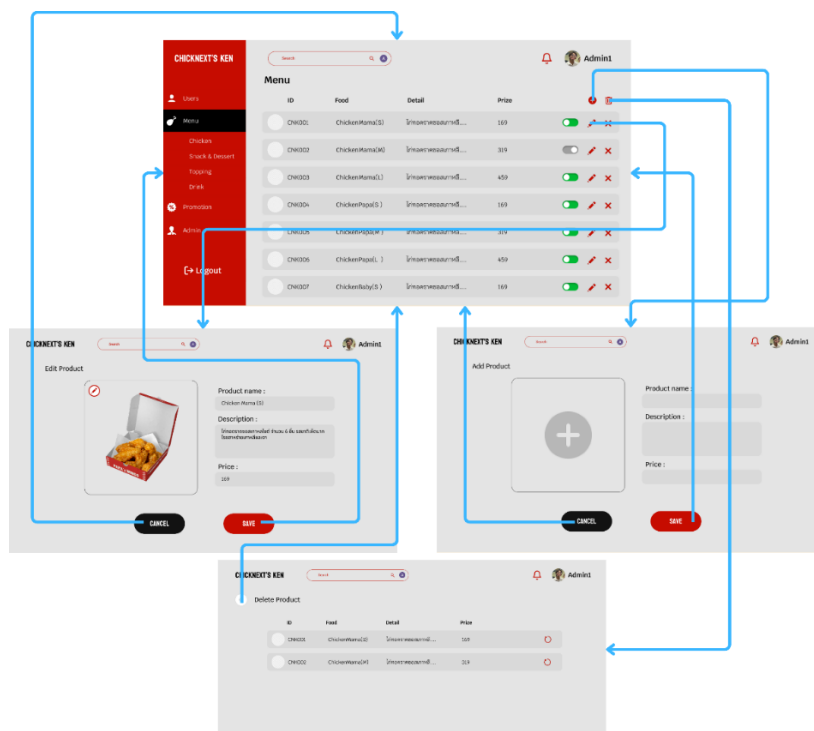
CHICKNEXT'S KEN

Search

Admin1

Users

Menu

Chicken

Snack & Dessert

Topping

Drink

Promotion

Admin

Logout

Menu

| ID | Food | Detail | Prize |
|---|---|---|---|
| CNK001 | ChickenMama(S) | ไก่ทอดราดซอสมะหมี่... | 169 |
| CNK002 | ChickenMama(M) | ไก่ทอดราดซอสมะหมี่... | 319 |
| CNK003 | ChickenMama(L) | ไก่ทอดราดซอสมะหมี่... | 459 |
| CNK004 | ChickenPapa(S) | ไก่ทอดราดซอสมะหมี่... | 169 |
| CNK005 | ChickenPapa(M) | ไก่ทอดราดซอสมะหมี่... | 319 |
| CNK006 | ChickenPapa(L) | ไก่ทอดราดซอสมะหมี่... | 459 |
| CNK007 | ChickenBaby(S) | ไก่ทอดราดซอสมะหมี่... | 169 |

CHICKNEXT'S KEN

Search

Admin1

Edit Product

Product name :

Chicken Mama (S)

Description :

ไก่ทอดราดซอสมะหมี่ จำนวน 6 ชิ้น ซอสหวานกลมกล่อม

Price :

169

CANCEL

SAVE

CHICKNEXT'S KEN

Search

Admin1

Add Product

Product name :

Description :

Price :

CANCEL

SAVE

CHICKNEXT'S KEN

Search

Admin1

Delete Product

| ID | Food | Detail | Price |
|---|---|---|---|
| CNK001 | ChickenMama(S) | ไก่ทอดราดซอสมะหมี่... | 169 |
| CNK002 | ChickenMama(M) | ไก่ทอดราดซอสมะหมี่... | 319 |